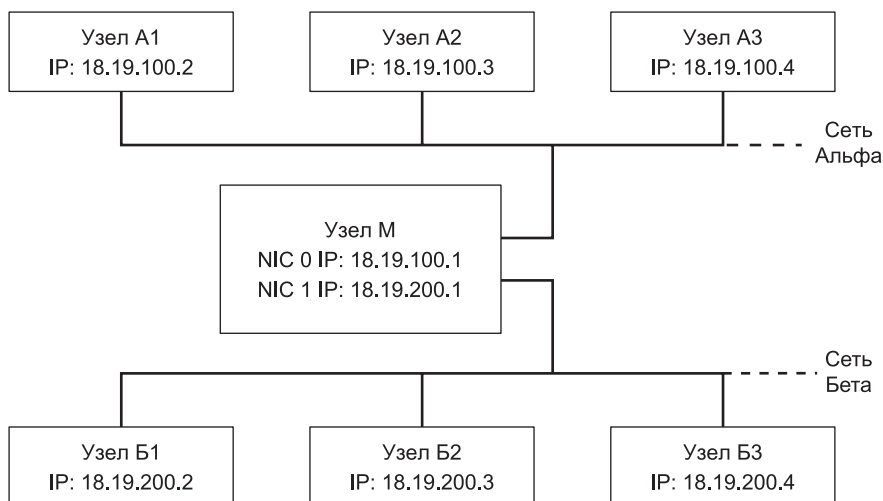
Узел А1
IP: 18.19.100.2

Узел А2
IP: 18.19.100.3

Узел А3
IP: 18.19.100.4

Сеть Альфа

Узел М
NIC 0 IP: 18.19.100.1
NIC 1 IP: 18.19.200.1

Сеть Бета

Узел Б1
IP: 18.19.200.2

Узел Б2
IP: 18.19.200.3

Узел Б3
IP: 18.19.200.4